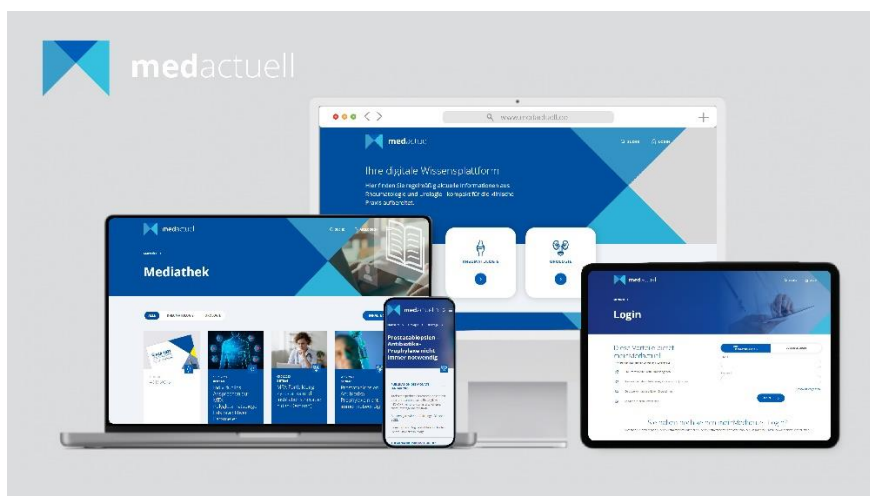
medactuell

www.medactuell.de

medactuell

Ihre digitale Wissensplattform

Hier finden Sie regelmäßig aktuelle Informationen aus Rheumatologie und Urologie – kompakt für die klinische Praxis aufbereitet.

medactuell

Mediathek

medactuell

Prostatabiopsien: Antibiotika-Prophylaxe nicht immer notwendig

medactuell

Login

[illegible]